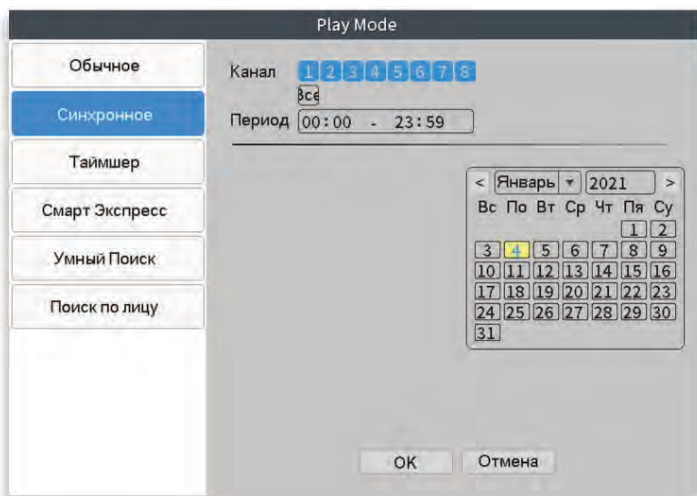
Play Mode

Обычное

Синхронное

Таймшер

Смарт Экспресс

Умный Поиск

Поиск по лицу

Канал 1 2 3 4 5 6 7 8

Все

Период 00:00 - 23:59

< Январь ▾ 2021 >

| Вс | По | Вт | Ср | Чт | Пя | Су |
|---|---|---|---|---|---|---|
| | | | | | 1 | 2 |
| 3 | 4 | 5 | 6 | 7 | 8 | 9 |
| 10 | 11 | 12 | 13 | 14 | 15 | 16 |
| 17 | 18 | 19 | 20 | 21 | 22 | 23 |
| 24 | 25 | 26 | 27 | 28 | 29 | 30 |
| 31 | | | | | | |

OK Отмена